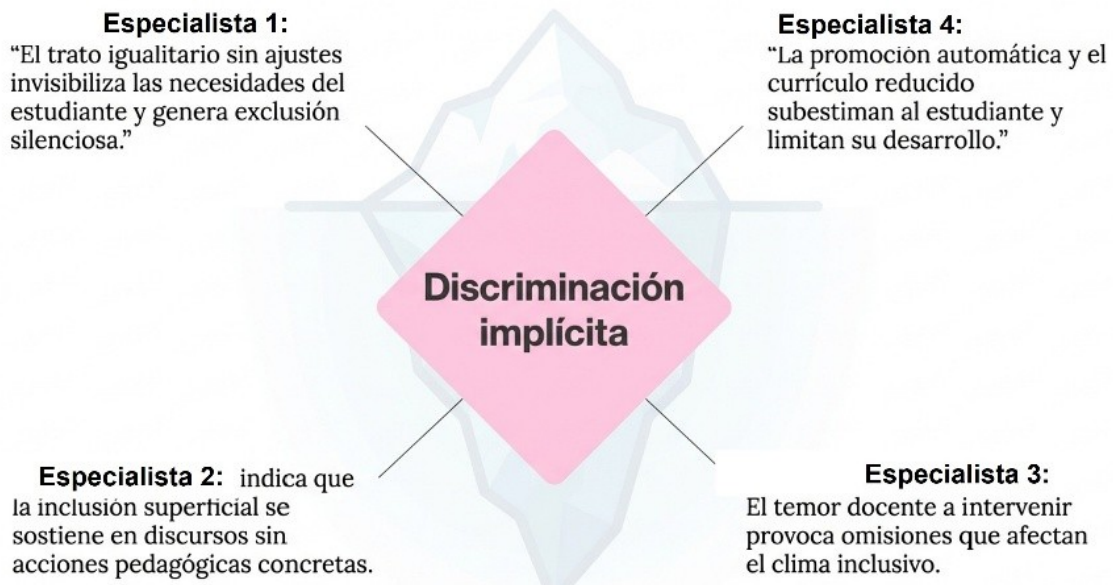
Especialista 1:
“El trato igualitario sin ajustes invisibiliza las necesidades del estudiante y genera exclusión silenciosa.”

Especialista 4:
“La promoción automática y el currículo reducido subestiman al estudiante y limitan su desarrollo.”

Discriminación implícita

Especialista 2: indica que la inclusión superficial se sostiene en discursos sin acciones pedagógicas concretas.

Especialista 3:
El temor docente a intervenir provoca omisiones que afectan el clima inclusivo.